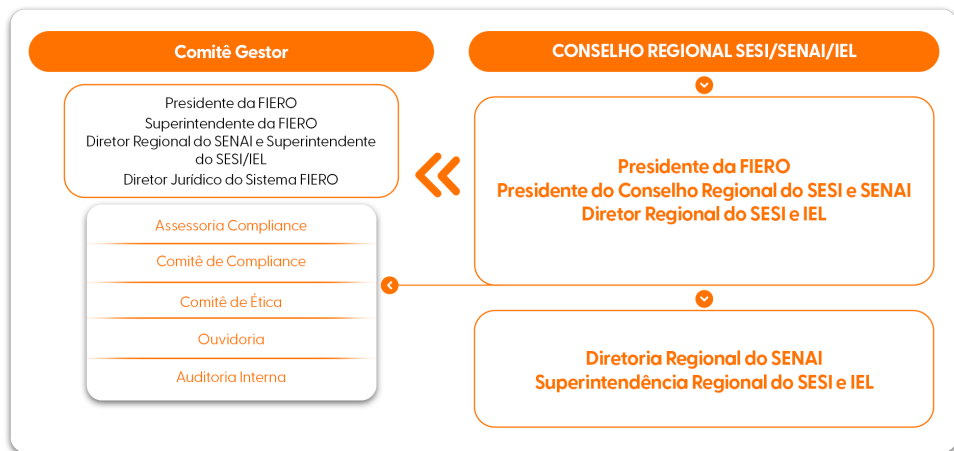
Comitê Gestor

Presidente da FIERO
Superintendente da FIERO
Diretor Regional do SENAI e Superintendente do SESI/IEL
Diretor Jurídico do Sistema FIERO

Assessoria Compliance
Comitê de Compliance
Comitê de Ética
Ouvidoria
Auditoria Interna

CONSELHO REGIONAL SESI/SENAI/IEL

Presidente da FIERO
Presidente do Conselho Regional do SESI e SENAI
Diretor Regional do SESI e IEL

Diretoria Regional do SENAI
Superintendência Regional do SESI e IEL